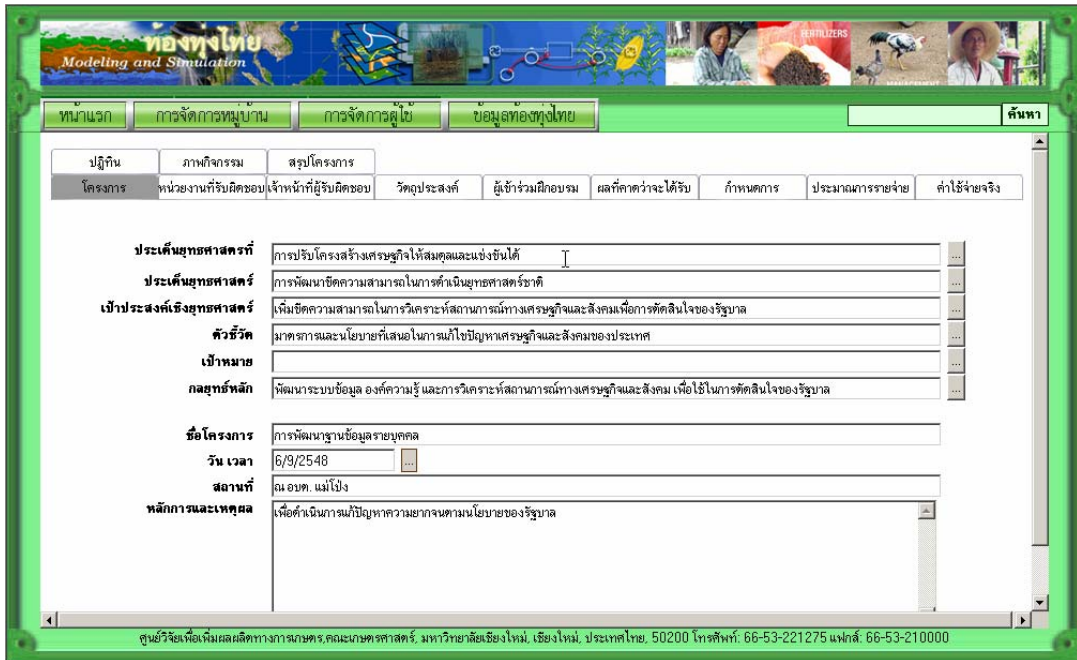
ท้องทุ่งไทย
Modeling and Simulation

FERTILIZERS

หน้าแรก | การจัดการหมู่บ้าน | การจัดการผู้ใช้ | ข้อมูลท้องทุ่งไทย

ค้นหา

ปฏิทิน | ภาพกิจกรรม | สรุปโครงการ

โครงการ | หน่วยงานที่รับผิดชอบ | เจ้าหน้าที่ผู้รับผิดชอบ | วัตถุประสงค์ | ผู้เข้าร่วมฝึกอบรม | ผลที่คาดว่าจะได้รับ | กำหนดการ | ประมาณการรายจ่าย | ค่าใช้จ่ายจริง

ประเด็นยุทธศาสตร์ที่ การปรับโครงสร้างเศรษฐกิจให้สมดุลและแข่งขันได้

ประเด็นยุทธศาสตร์ การพัฒนาขีดความสามารถในการดำเนินยุทธศาสตร์ชาติ

เป้าประสงค์เชิงยุทธศาสตร์ เพิ่มขีดความสามารถในการวิเคราะห์สถานการณ์ทางเศรษฐกิจและสังคมเพื่อการตัดสินใจของรัฐบาล

ตัวชี้วัด มาตรการและนโยบายที่เสนอในการแก้ไขปัญหาเศรษฐกิจและสังคมของประเทศ

เป้าหมาย

กลยุทธ์หลัก พัฒนาระบบข้อมูล องค์ความรู้ และการวิเคราะห์สถานการณ์ทางเศรษฐกิจและสังคม เพื่อใช้ในการตัดสินใจของรัฐบาล

ชื่อโครงการ การพัฒนาฐานข้อมูลรายบุคคล

วัน เวลา 6/9/2548

สถานที่ ณ อบต. แม่โป่ง

หลักการและเหตุผล เพื่อดำเนินการแก้ปัญหาความยากจนตามนโยบายของรัฐบาล

ศูนย์วิจัยเพื่อเพิ่มผลผลิตทางการเกษตร,คณะเกษตรศาสตร์, มหาวิทยาลัยเชียงใหม่, เชียงใหม่, ประเทศไทย, 50200 โทรศัพท์: 66-53-221275 แฟกซ์: 66-53-210000